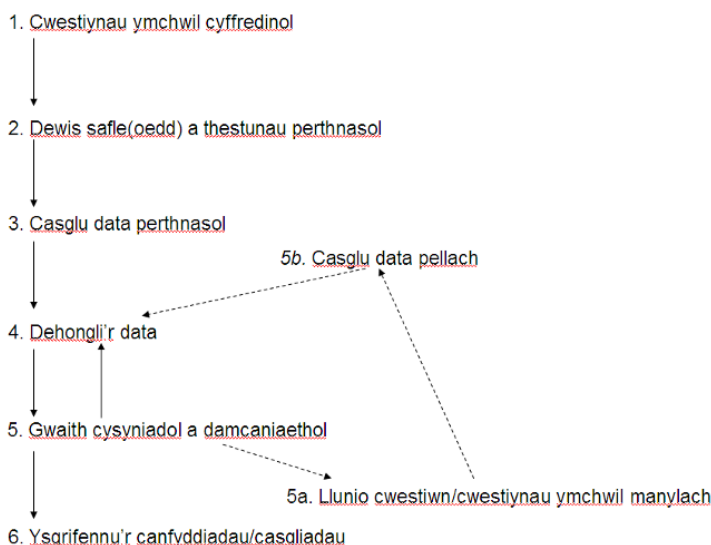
1. Cwestiynau ymchwil cyffredinol

2. Dewis safle(oedd) a thestunau perthnasol

3. Casglu data perthnasol

5b. Casglu data pellach

4. Dehongli'r data

5. Gwaith cysyniadol a damcaniaethol

5a. Llunio cwestiwn/cwestiynau ymchwil manylach

6. Ysgrifennu'r canfyddiadau/casgliadau